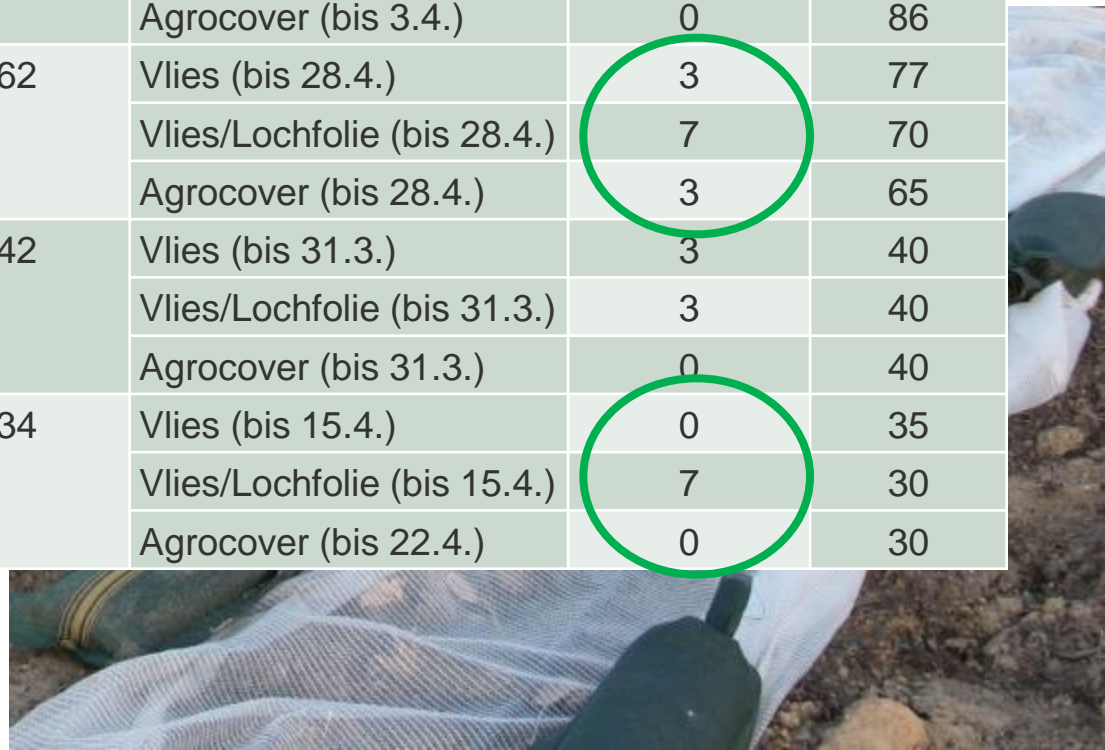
|  | Agrocover (bis 3.4.) | 0 | 86 |
|---|---|---|---|
| 62 | Vlies (bis 28.4.) | 3 | 77 |
|  | Vlies/Lochfolie (bis 28.4.) | 7 | 70 |
|  | Agrocover (bis 28.4.) | 3 | 65 |
| 42 | Vlies (bis 31.3.) | 3 | 40 |
|  | Vlies/Lochfolie (bis 31.3.) | 3 | 40 |
|  | Agrocover (bis 31.3.) | 0 | 40 |
| 34 | Vlies (bis 15.4.) | 0 | 35 |
|  | Vlies/Lochfolie (bis 15.4.) | 7 | 30 |
|  | Agrocover (bis 22.4.) | 0 | 30 |